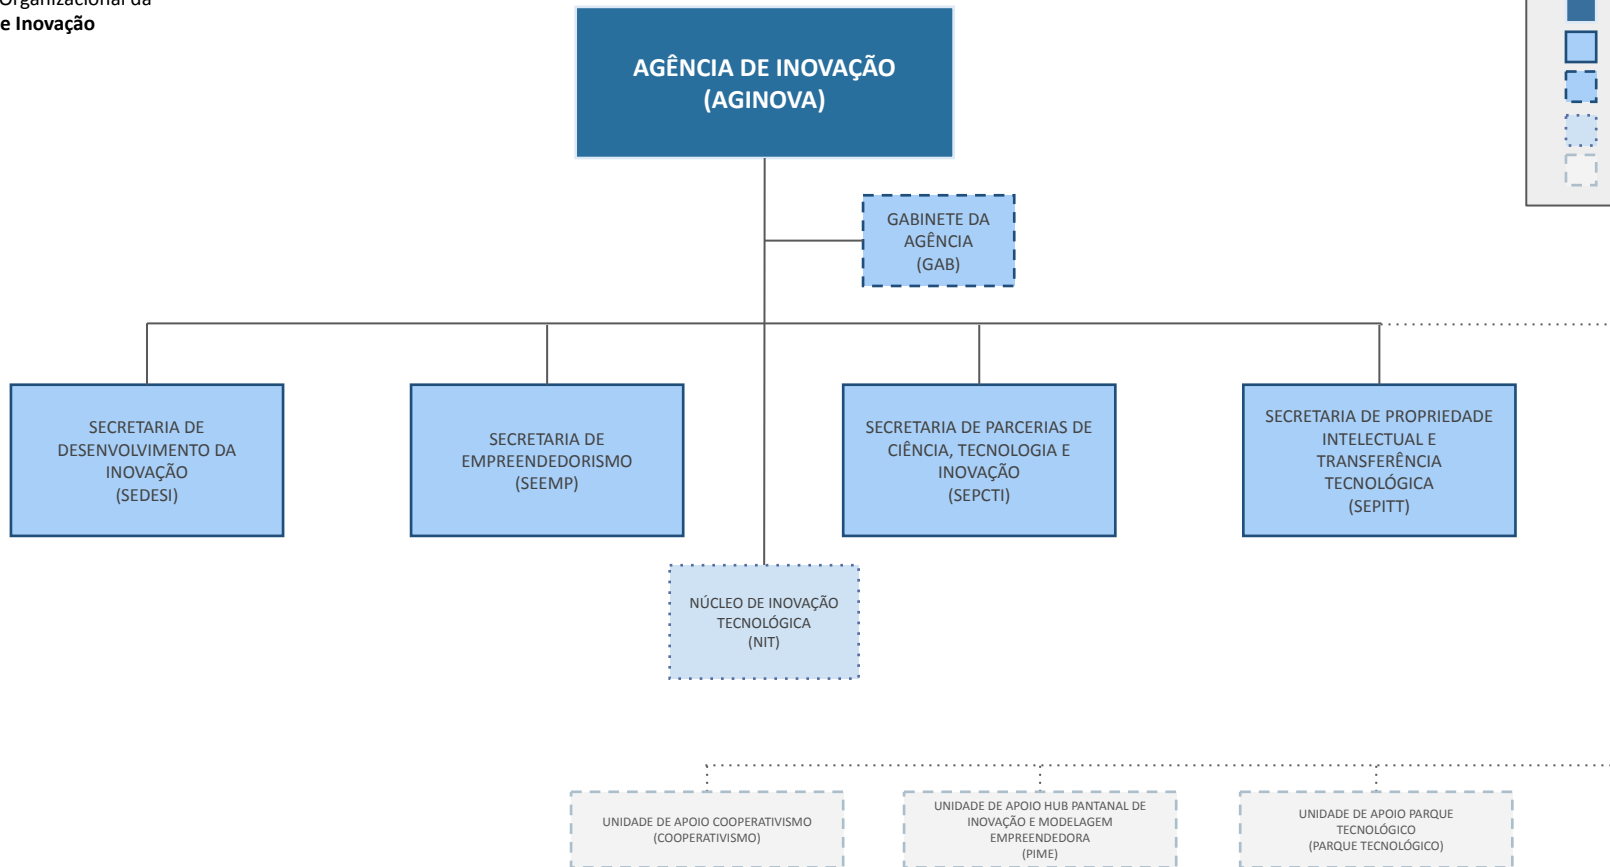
Organizacional da
e Inovação

AGÊNCIA DE INOVAÇÃO
(AGINOVA)

GABINETE DA AGÊNCIA
(GAB)

SECRETARIA DE DESENVOLVIMENTO DA INOVAÇÃO
(SEDESI)

SECRETARIA DE EMPREENDEDORISMO
(SEEMP)

SECRETARIA DE PARCERIAS DE CIÊNCIA, TECNOLOGIA E INOVAÇÃO
(SEPCTI)

SECRETARIA DE PROPRIEDADE INTELECTUAL E TRANSFERÊNCIA TECNOLÓGICA
(SEPITT)

NÚCLEO DE INOVAÇÃO TECNOLÓGICA
(NIT)

UNIDADE DE APOIO COOPERATIVISMO
(COOPERATIVISMO)

UNIDADE DE APOIO HUB PANTANAL DE INOVAÇÃO E MODELAGEM EMPREENDEDORA
(PIME)

UNIDADE DE APOIO PARQUE TECNOLÓGICO
(PARQUE TECNOLÓGICO)